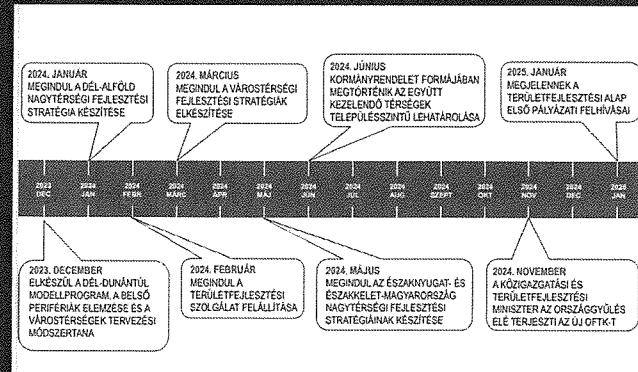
2024. JANUÁR
MEGINDUL A DÉL-ALFÖLD NAGYTÉRSÉGI FEJLESZTÉSI STRATÉGIA KÉSZÍTÉSE

2024. MÁRCIUS
MEGINDUL A VÁROSTÉRSÉGI FEJLESZTÉSI STRATÉGIÁK ELKÉSZÍTÉSE

2024. JÚNIUS
KORMÁNYRENDELET FORMÁJÁBAN MEGTÖRTÉNIK AZ EGYÜTT KEZELENDŐ TÉRSÉGEK TELEPÜLÉSSZINTŰ LEHATÁROLÁSA

2025. JANUÁR
MEGJELENNEK A TERÜLETFEJLESZTÉSI ALAP ELSŐ PÁLYÁZATI FELHÍVÁSAI

2023 DEC | 2024 JAN | 2024 FEBR | 2024 MÁRC | 2024 ÁPR | 2024 MÁJ | 2024 JÚN | 2024 JÚL | 2024 AUG | 2024 SZEPT | 2024 OKT | 2024 NOV | 2024 DEC | 2025 JAN

2023. DECEMBER
ELKÉSZÜL A DÉL-DUNÁNTÚL MODELLPROGRAM, A BELSŐ PERIFÉRIÁK ELEMZÉSE ÉS A VÁROSTÉRSÉGEK TERVEZÉSI MÓDSZERTANA

2024. FEBRUÁR
MEGINDUL A TERÜLETFEJLESZTÉSI SZOLGÁLAT FELÁLLÍTÁSA

2024. MÁJUS
MEGINDUL AZ ÉSZAKNYUGAT- ÉS ÉSZAKKELET-MAGYARORSZÁG NAGYTÉRSÉGI FEJLESZTÉSI STRATÉGIÁINAK KÉSZÍTÉSE

2024. NOVEMBER
A KÖZIGAZGATÁSI ÉS TERÜLETFEJLESZTÉSI MINISZTER AZ ORSZÁGGYŰLÉS ELÉ TERJESZTI AZ ÚJ OFTK-T